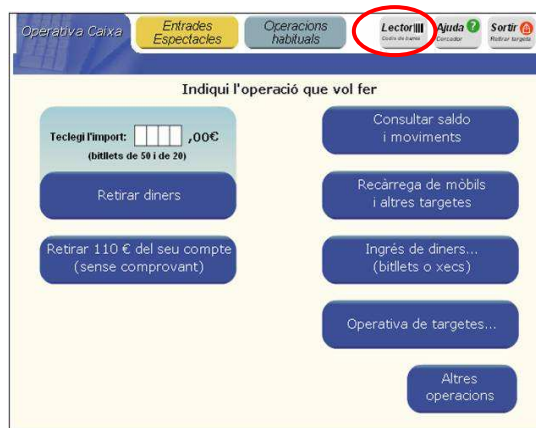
Operativa Caixa

Entrades Espectacles

Operacions habituals

Lector
Codis de barres

Ajuda
Cercador

Sortir
Retirar targeta

Indiqui l'operació que vol fer

Teclegi l'import: ,00€
(bitllets de 50 i de 20)

Retirar diners

Retirar 110 € del seu compte (sense comprovant)

Consultar saldo i moviments

Recàrrega de mòbils i altres targetes

Ingrés de diners... (bitllets o xecs)

Operativa de targetes...

Altres operacions